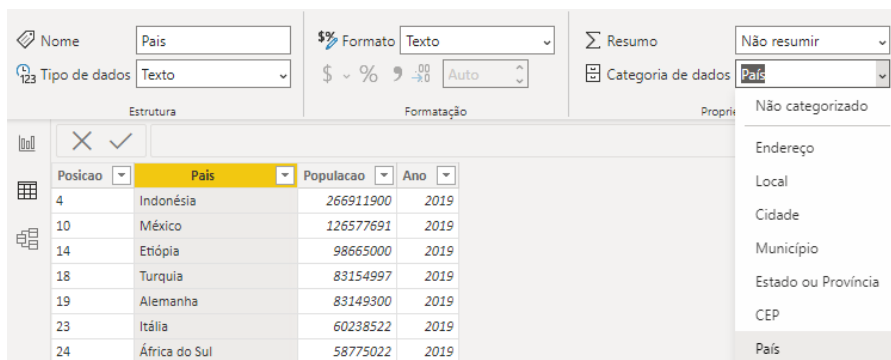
Nome Pais
Tipo de dados Texto
Estrutura

Formato Texto
$ % 9 .00 Auto
Formatação

Σ Resumo Não resumir
Categoria de dados País
Propri

Não categorizado
Endereço
Local
Cidade
Município
Estado ou Província
CEP
País

| Posicao | Pais | Populacao | Ano |
|---|---|---|---|
| 4 | Indonésia | 266911900 | 2019 |
| 10 | México | 126577691 | 2019 |
| 14 | Etiópia | 98665000 | 2019 |
| 18 | Turquia | 83154997 | 2019 |
| 19 | Alemanha | 83149300 | 2019 |
| 23 | Itália | 60238522 | 2019 |
| 24 | África do Sul | 58775022 | 2019 |